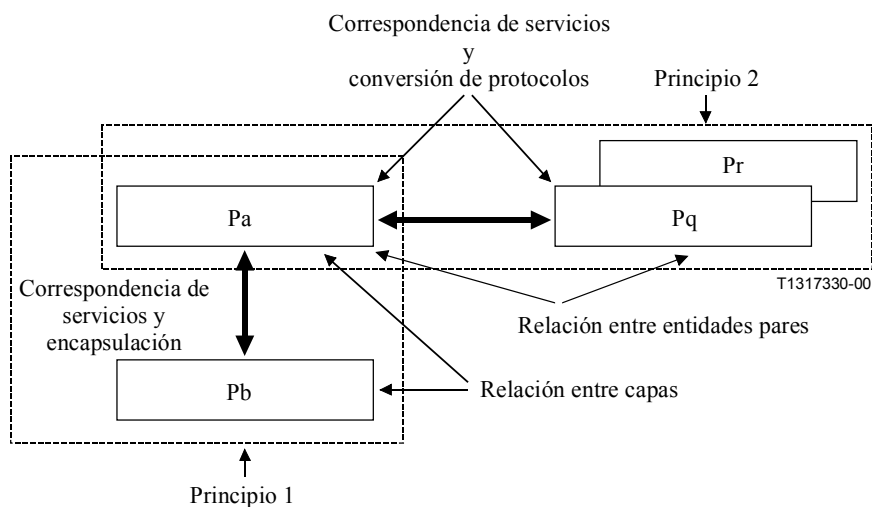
Correspondencia de servicios
y
conversión de protocolos

Principio 2

Pr

Pa

Pq

T1317330-00

Correspondencia de servicios y encapsulación

Relación entre entidades pares

Pb

Relación entre capas

Principio 1